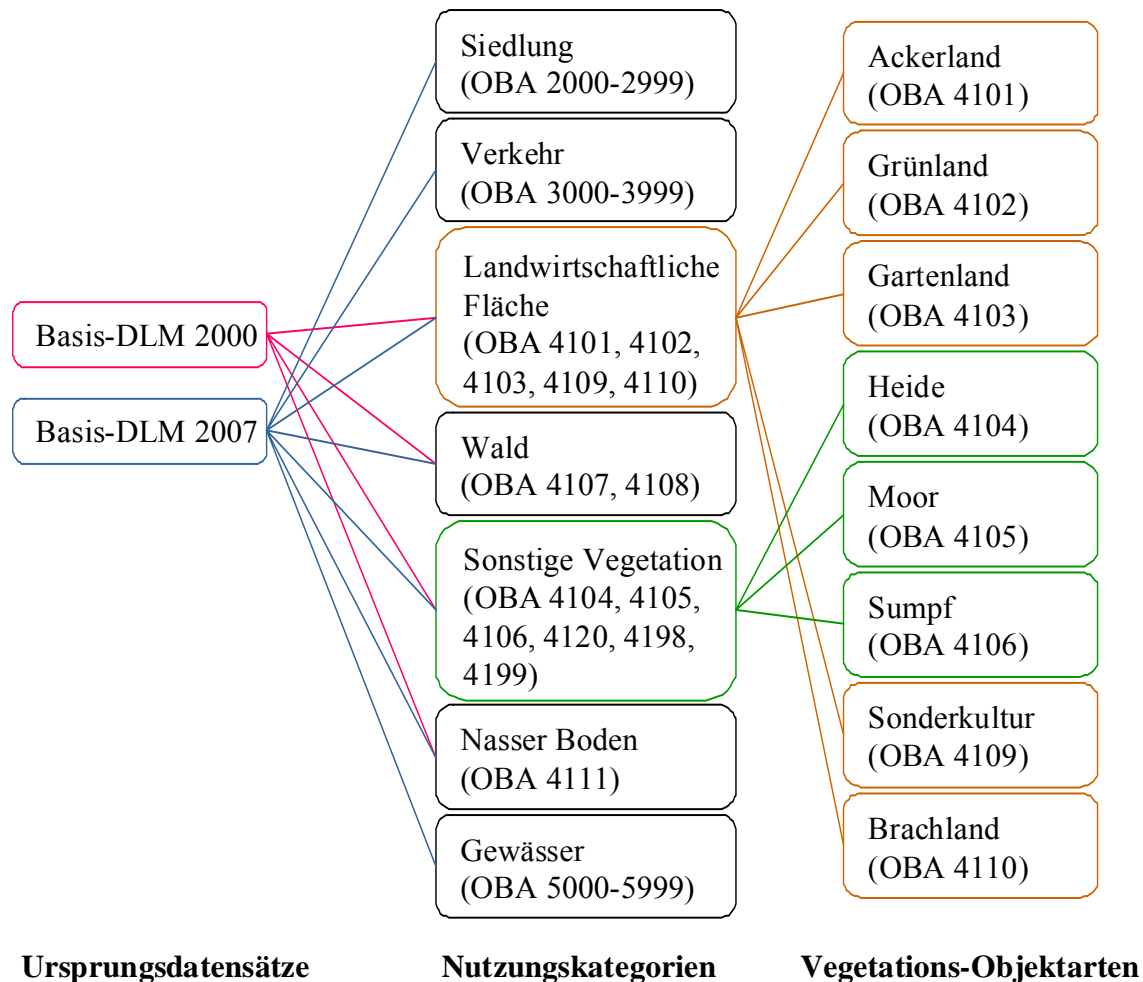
Basis-DLM 2000

Basis-DLM 2007

Siedlung (OBA 2000-2999)

Verkehr (OBA 3000-3999)

Landwirtschaftliche Fläche (OBA 4101, 4102, 4103, 4109, 4110)

Wald (OBA 4107, 4108)

Sonstige Vegetation (OBA 4104, 4105, 4106, 4120, 4198, 4199)

Nasser Boden (OBA 4111)

Gewässer (OBA 5000-5999)

Ackerland (OBA 4101)

Grünland (OBA 4102)

Gartenland (OBA 4103)

Heide (OBA 4104)

Moor (OBA 4105)

Sumpf (OBA 4106)

Sonderkultur (OBA 4109)

Brachland (OBA 4110)

**Ursprungsdatensätze** **Nutzungskategorien** **Vegetations-Objektarten**